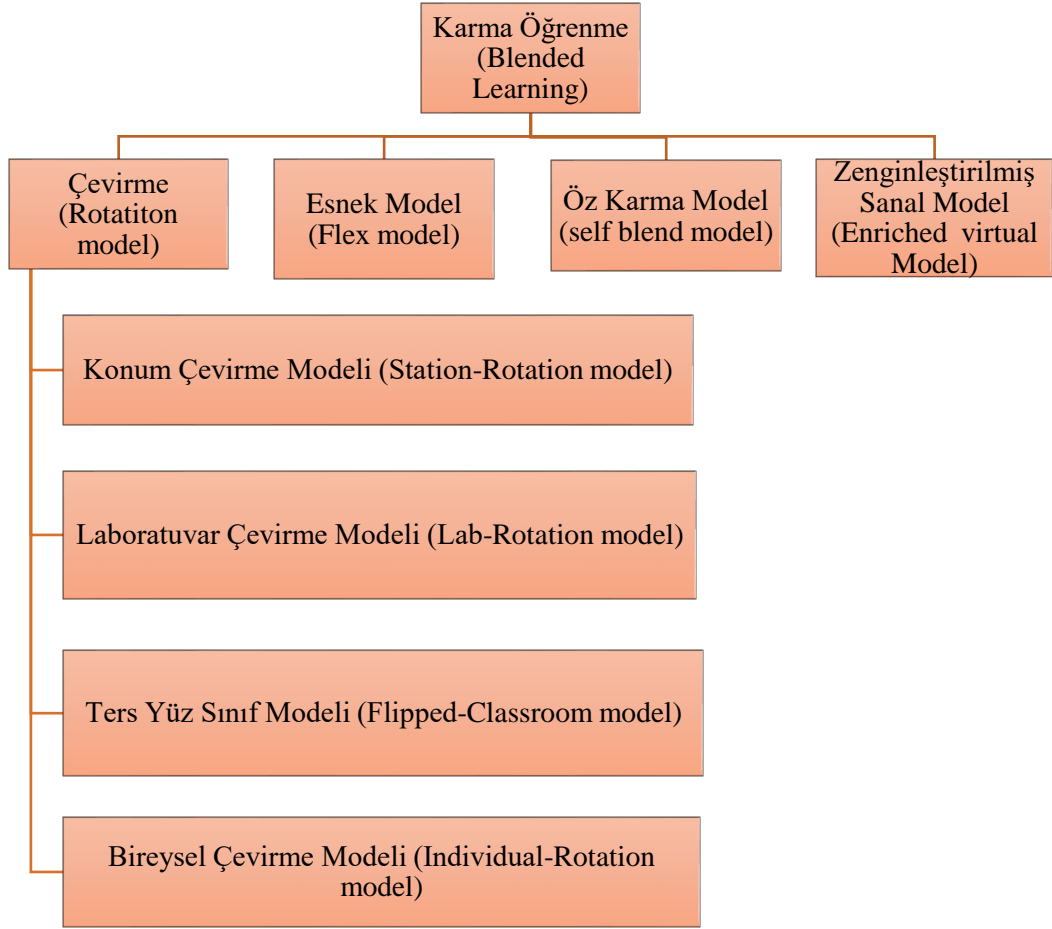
Karma Öğrenme (Blended Learning)

Çevirme (Rotatiton model)

Esnek Model (Flex model)

Öz Karma Model (self blend model)

Zenginleştirilmiş Sanal Model (Enriched virtual Model)

Konum Çevirme Modeli (Station-Rotation model)

Laboratuvar Çevirme Modeli (Lab-Rotation model)

Ters Yüz Sınıf Modeli (Flipped-Classroom model)

Bireysel Çevirme Modeli (Individual-Rotation model)